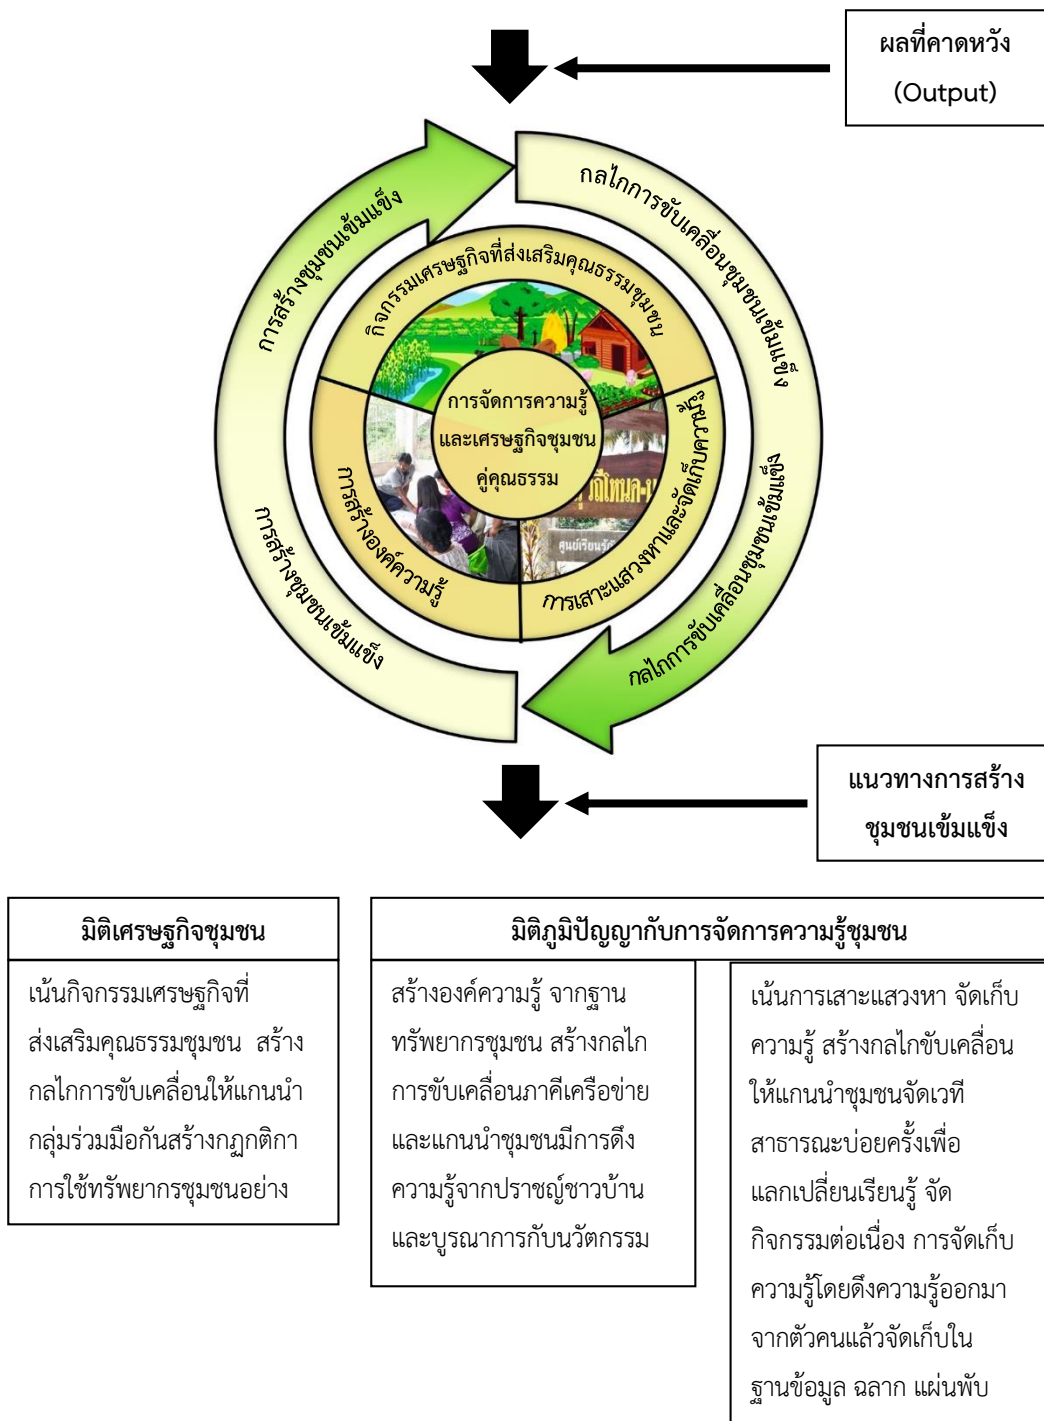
ผลที่คาดหวัง
(Output)

การสร้างชุมชนเข้มแข็ง

กลไกการขับเคลื่อนชุมชนเข้มแข็ง

กิจกรรมเศรษฐกิจที่ส่งเสริมคุณธรรมชุมชน

การจัดการความรู้และเศรษฐกิจชุมชนคู่คุณธรรม

การสร้างองค์ความรู้

การเสาะแสวงหาและจัดเก็บความรู้

การสร้างชุมชนเข้มแข็ง

กลไกการขับเคลื่อนชุมชนเข้มแข็ง

แนวทางการสร้างชุมชนเข้มแข็ง

| มิติเศรษฐกิจชุมชน |
|---|
| เน้นกิจกรรมเศรษฐกิจที่ส่งเสริมคุณธรรมชุมชน สร้างกลไกการขับเคลื่อนให้แกนนำกลุ่มร่วมมือกันสร้างกฎกติกาการใช้ทรัพยากรชุมชนอย่าง |

| มิติภูมิปัญญากับการจัดการความรู้ชุมชน | |
|---|---|
| สร้างองค์ความรู้ จากฐานทรัพยากรชุมชน สร้างกลไกการขับเคลื่อนภาคีเครือข่ายและแกนนำชุมชนมีการดึงความรู้จากปราชญ์ชาวบ้านและบูรณาการกับนวัตกรรม | เน้นการเสาะแสวงหา จัดเก็บความรู้ สร้างกลไกขับเคลื่อนให้แกนนำชุมชนจัดเวทีสาธารณะบ่อยครั้งเพื่อแลกเปลี่ยนเรียนรู้ จัดกิจกรรมต่อเนื่อง การจัดเก็บความรู้โดยดึงความรู้ออกมาจากตัวคนแล้วจัดเก็บในฐานข้อมูล ฉลาก แผ่นพับ |